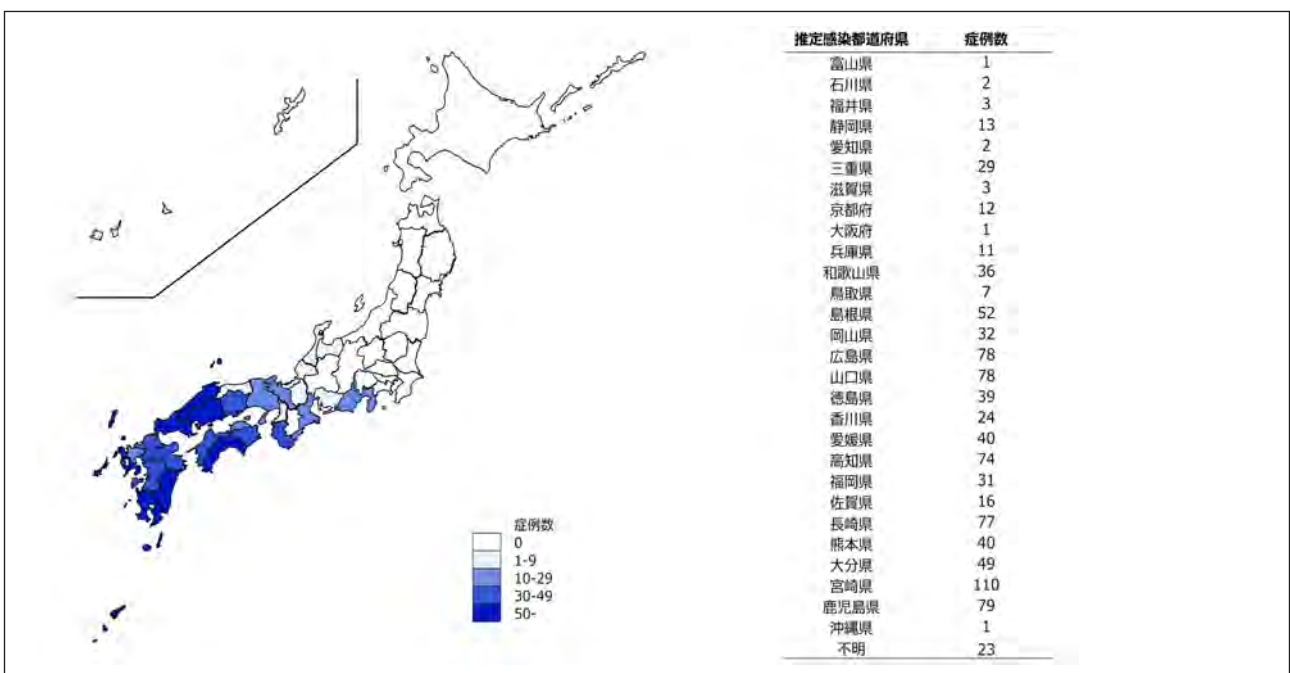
症例数
0
1-9
10-29
30-49
50-

| 推定感染都道府県 | 症例数 |
|---|---|
| 富山県 | 1 |
| 石川県 | 2 |
| 福井県 | 3 |
| 静岡県 | 13 |
| 愛知県 | 2 |
| 三重県 | 29 |
| 滋賀県 | 3 |
| 京都府 | 12 |
| 大阪府 | 1 |
| 兵庫県 | 11 |
| 和歌山県 | 36 |
| 鳥取県 | 7 |
| 島根県 | 52 |
| 岡山県 | 32 |
| 広島県 | 78 |
| 山口県 | 78 |
| 徳島県 | 39 |
| 香川県 | 24 |
| 愛媛県 | 40 |
| 高知県 | 74 |
| 福岡県 | 31 |
| 佐賀県 | 16 |
| 長崎県 | 77 |
| 熊本県 | 40 |
| 大分県 | 49 |
| 宮崎県 | 110 |
| 鹿児島県 | 79 |
| 沖縄県 | 1 |
| 不明 | 23 |